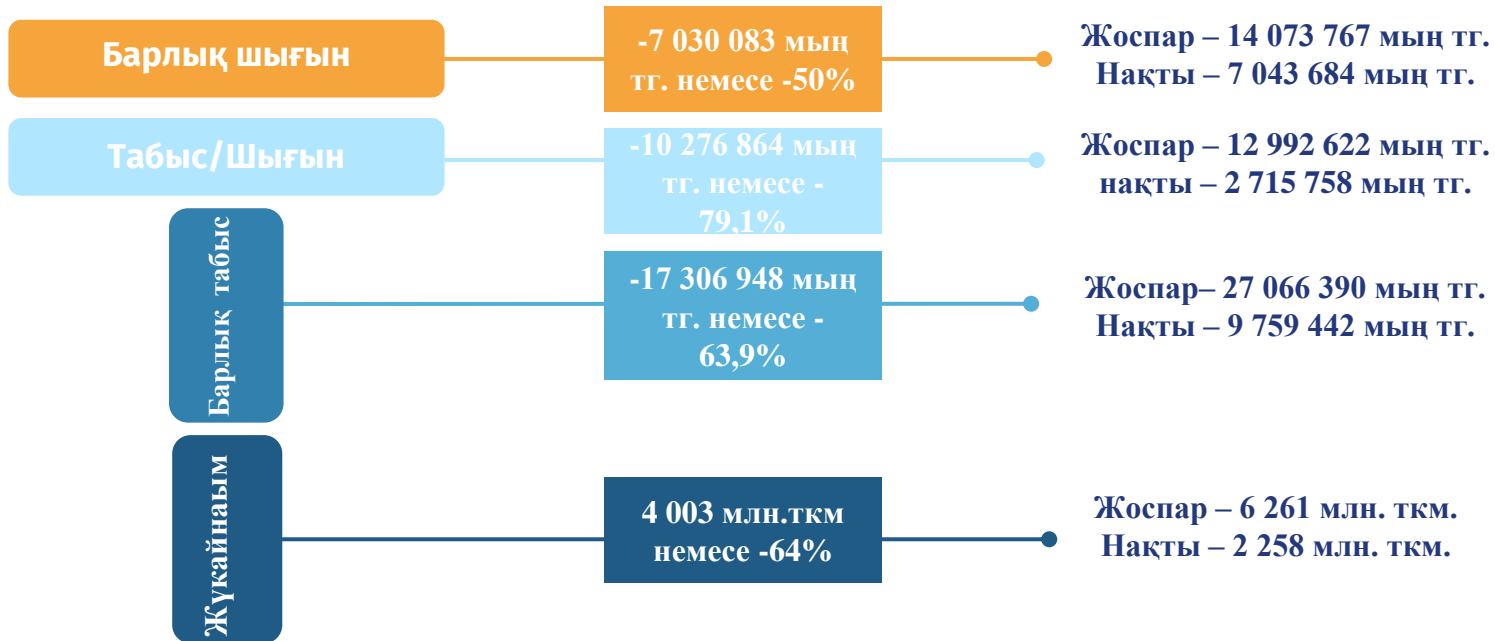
Барлық шығын

-7 030 083 мың тг. немесе -50%

Жоспар – 14 073 767 мың тг.
Нақты – 7 043 684 мың тг.

Табыс/Шығын

-10 276 864 мың тг. немесе -79,1%

Жоспар – 12 992 622 мың тг.
нақты – 2 715 758 мың тг.

Барлық табыс

-17 306 948 мың тг. немесе -63,9%

Жоспар– 27 066 390 мың тг.
Нақты – 9 759 442 мың тг.

Жүкайналым

4 003 млн.ткм немесе -64%

Жоспар – 6 261 млн. ткм.
Нақты – 2 258 млн. ткм.